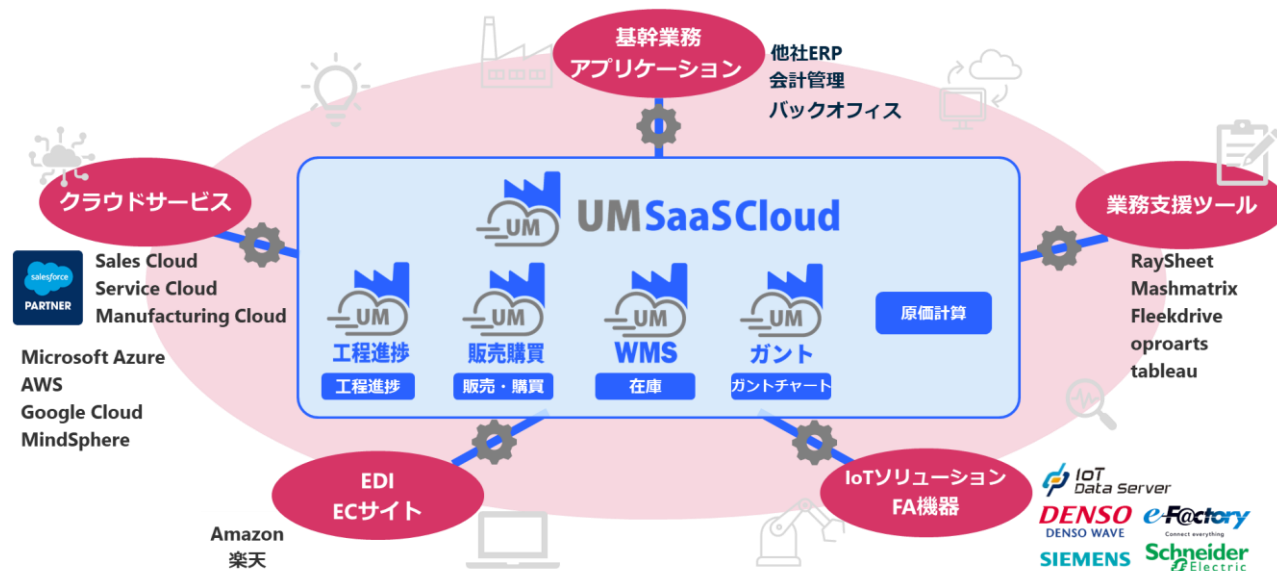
基幹業務
アプリケーション

他社ERP
会計管理
バックオフィス

クラウドサービス

salesforce
PARTNER

Sales Cloud
Service Cloud
Manufacturing Cloud

Microsoft Azure
AWS
Google Cloud
MindSphere

UM
UMSaaSCloud

UM
工程進捗
工程進捗

UM
販売購買
販売・購買

UM
WMS
在庫

UM
ガント
ガントチャート

原価計算

業務支援ツール

RaySheet
Mashmatrix
Fleekdrive
oproarts
tableau

EDI
ECサイト

Amazon
楽天

IoTソリューション
FA機器

IoT
Data Server
DENSO
DENSO WAVE
e-F@ctory
Connect everything
SIEMENS
Schneider
Electric